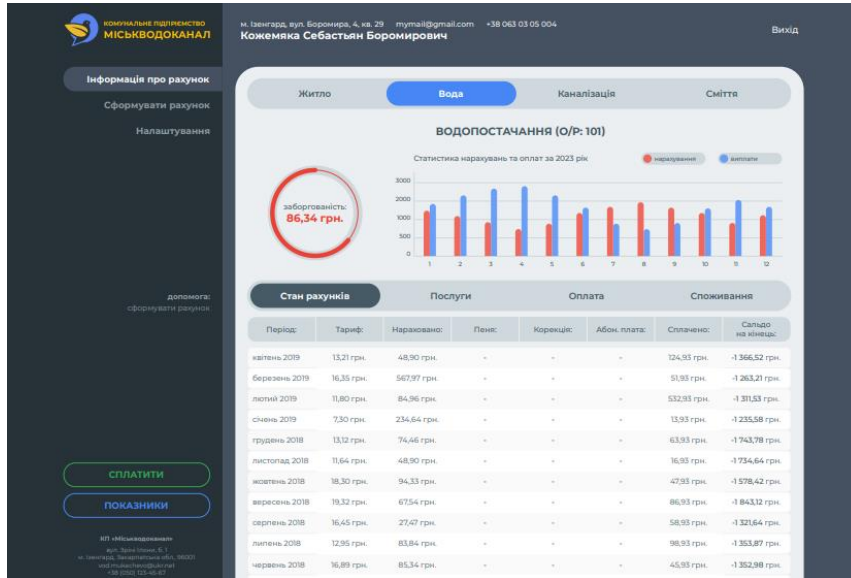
КОМУНАЛЬНЕ ПІДПРИЄМСТВО
МІСЬКВОДОКАНАЛ

м. Ізенгард, вул. Боромира, 4, кв. 29 mymail@gmail.com +38 063 03 05 004
Кожемяка Себастьян Боромирович

Вихід

Інформація про рахунок
Сформувати рахунок
Налаштування

допомога:
сформувати рахунок

СПЛАТИТИ
ПОКАЗНИКИ

КП «Міськводоканал»
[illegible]

Житло | Вода | Каналізація | Сміття

ВОДОПОСТАЧАННЯ (О/Р: 101)

заборгованість:
86,34 грн.

Статистика нарахувань та оплат за 2023 рік
нарахування
виплати

3000
2000
1500
1000
500
0
1 2 3 4 5 6 7 8 9 10 11 12

Стан рахунків | Послуги | Оплата | Споживання

| Період: | Тариф: | Нараховано: | Пеня: | Корекція: | Абон. плата: | Сплачено: | Сальдо на кінець: |
|---|---|---|---|---|---|---|---|
| квітень 2019 | 13,21 грн. | 48,90 грн. | - | - | - | 124,93 грн. | -1 366,52 грн. |
| березень 2019 | 16,35 грн. | 567,97 грн. | - | - | - | 51,93 грн. | -1 263,21 грн. |
| лютий 2019 | 11,80 грн. | 84,96 грн. | - | - | - | 532,93 грн. | -1 311,53 грн. |
| січень 2019 | 7,30 грн. | 234,64 грн. | - | - | - | 13,93 грн. | -1 235,58 грн. |
| грудень 2018 | 13,12 грн. | 74,46 грн. | - | - | - | 63,93 грн. | -1 743,78 грн. |
| листопад 2018 | 11,64 грн. | 48,90 грн. | - | - | - | 16,93 грн. | -1 734,64 грн. |
| жовтень 2018 | 18,30 грн. | 94,33 грн. | - | - | - | 47,93 грн. | -1 578,42 грн. |
| вересень 2018 | 19,32 грн. | 67,54 грн. | - | - | - | 86,93 грн. | -1 843,12 грн. |
| серпень 2018 | 16,45 грн. | 27,47 грн. | - | - | - | 58,93 грн. | -1 321,64 грн. |
| липень 2018 | 12,95 грн. | 83,84 грн. | - | - | - | 98,93 грн. | -1 353,87 грн. |
| червень 2018 | 16,89 грн. | 85,34 грн. | - | - | - | 45,93 грн. | -1 352,98 грн. |